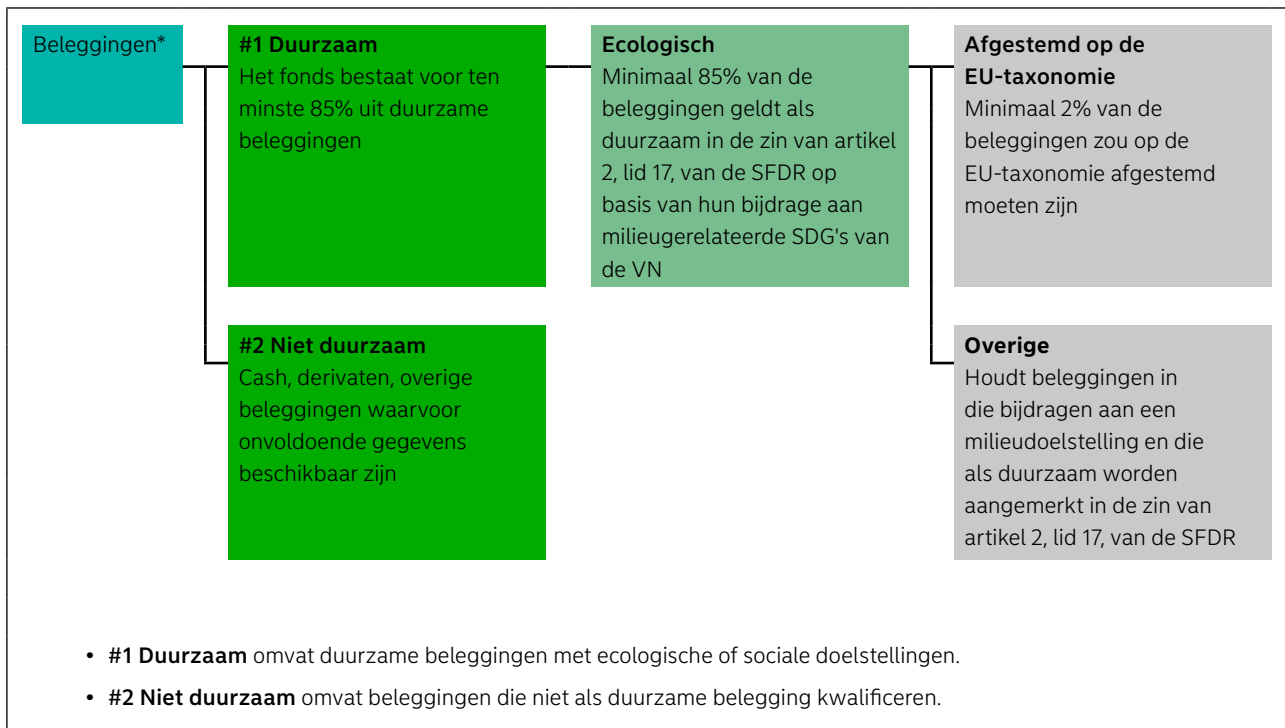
Beleggingen*

#1 Duurzaam
Het fonds bestaat voor ten minste 85% uit duurzame beleggingen

Ecologisch
Minimaal 85% van de beleggingen geldt als duurzaam in de zin van artikel 2, lid 17, van de SFDR op basis van hun bijdrage aan milieugerelateerde SDG's van de VN

Afgestemd op de EU-taxonomie
Minimaal 2% van de beleggingen zou op de EU-taxonomie afgestemd moeten zijn

#2 Niet duurzaam
Cash, derivaten, overige beleggingen waarvoor onvoldoende gegevens beschikbaar zijn

Overige
Houdt beleggingen in die bijdragen aan een milieudoelstelling en die als duurzaam worden aangemerkt in de zin van artikel 2, lid 17, van de SFDR

• #1 Duurzaam omvat duurzame beleggingen met ecologische of sociale doelstellingen.
• #2 Niet duurzaam omvat beleggingen die niet als duurzame belegging kwalificeren.